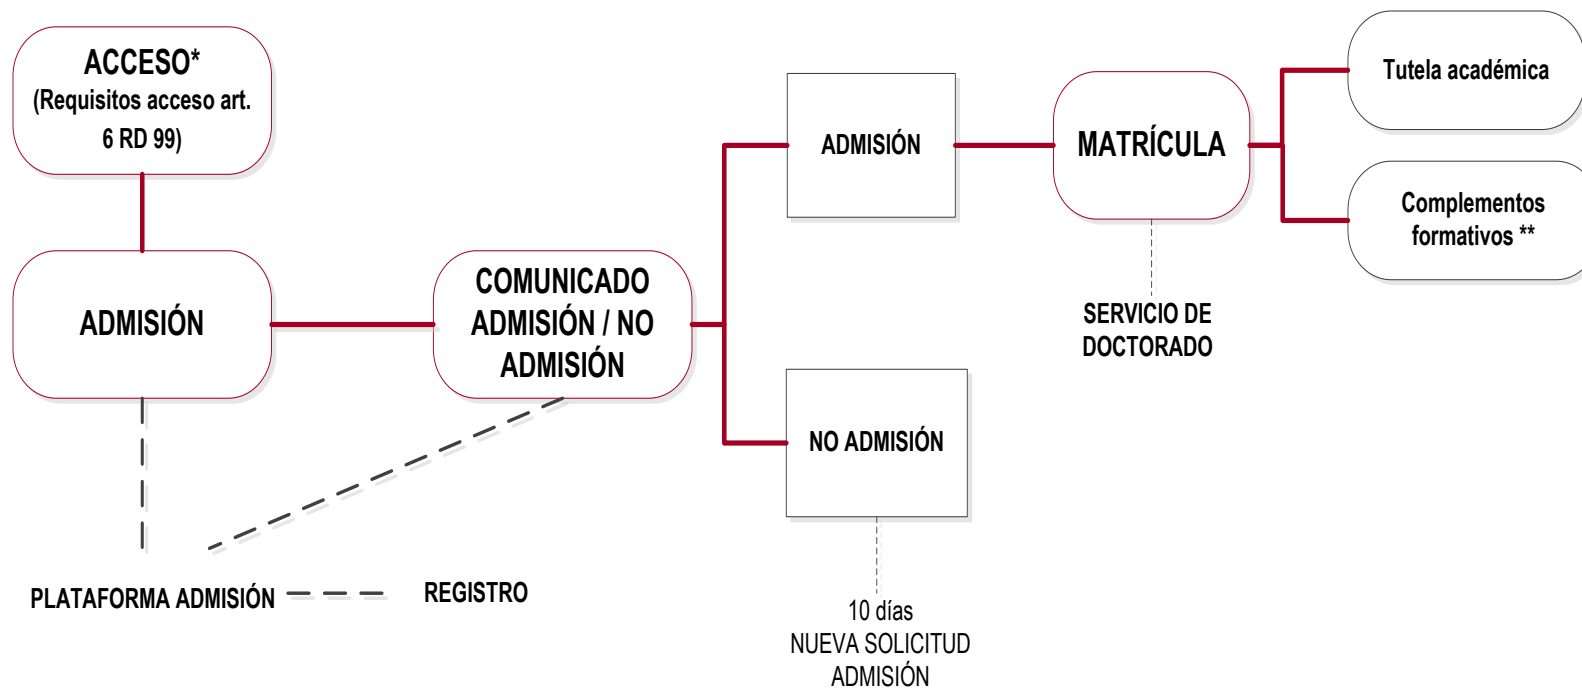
ACCESO*
(Requisitos acceso art. 6 RD 99)

ADMISIÓN

COMUNICADO ADMISIÓN / NO ADMISIÓN

ADMISIÓN

NO ADMISIÓN

MATRÍCULA

Tutela académica

Complementos formativos **

SERVICIO DE DOCTORADO

PLATAFORMA ADMISIÓN

REGISTRO

10 días
NUEVA SOLICITUD ADMISIÓN